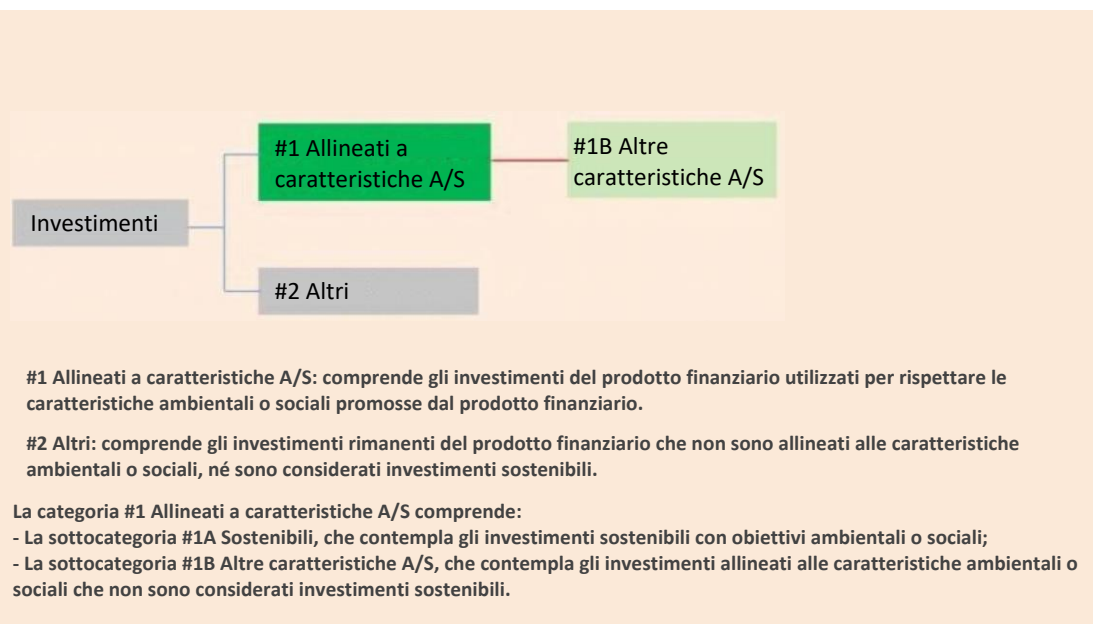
Investimenti

#1 Allineati a caratteristiche A/S

#1B Altre caratteristiche A/S

#2 Altri

#1 Allineati a caratteristiche A/S: comprende gli investimenti del prodotto finanziario utilizzati per rispettare le caratteristiche ambientali o sociali promosse dal prodotto finanziario.

#2 Altri: comprende gli investimenti rimanenti del prodotto finanziario che non sono allineati alle caratteristiche ambientali o sociali, né sono considerati investimenti sostenibili.

La categoria #1 Allineati a caratteristiche A/S comprende:
- La sottocategoria #1A Sostenibili, che contempla gli investimenti sostenibili con obiettivi ambientali o sociali;
- La sottocategoria #1B Altre caratteristiche A/S, che contempla gli investimenti allineati alle caratteristiche ambientali o sociali che non sono considerati investimenti sostenibili.